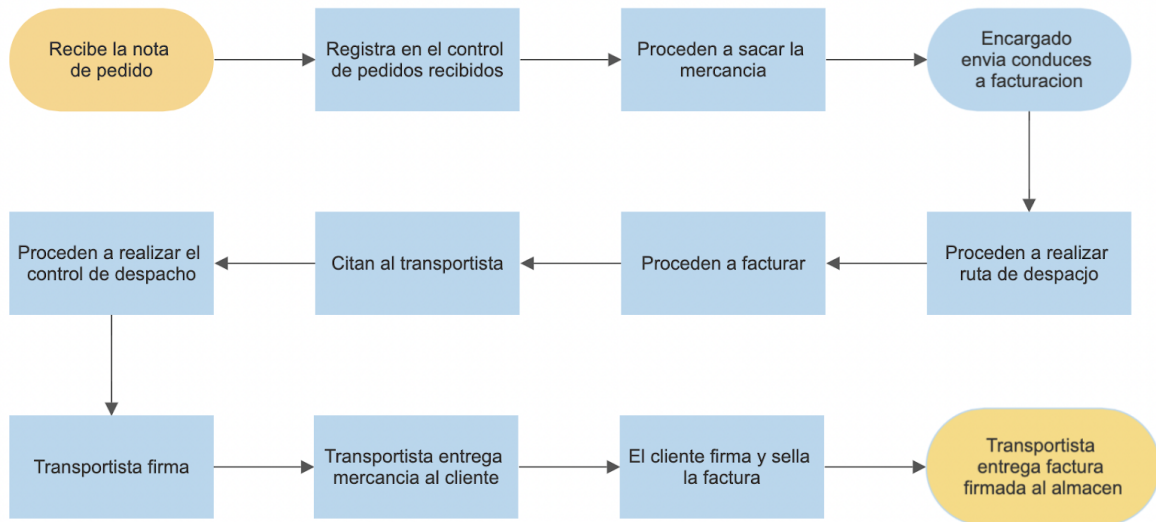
Recibe la nota de pedido

Registra en el control de pedidos recibidos

Proceden a sacar la mercancia

Encargado envia conduces a facturacion

Proceden a realizar ruta de despacjo

Proceden a facturar

Citan al transportista

Proceden a realizar el control de despacho

Transportista firma

Transportista entrega mercancia al cliente

El cliente firma y sella la factura

Transportista entrega factura firmada al almacen